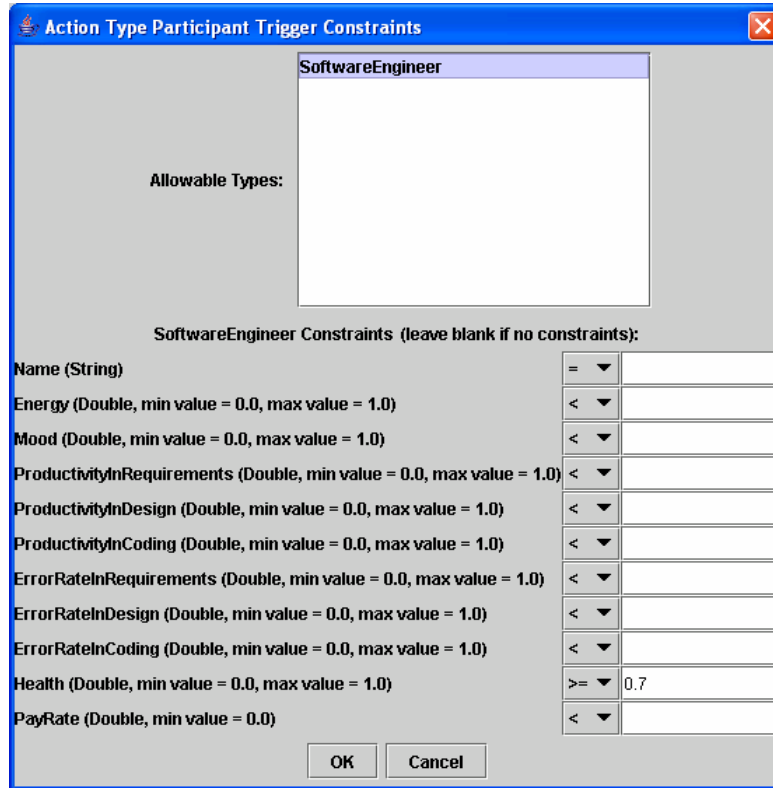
Action Type Participant Trigger Constraints

Allowable Types:

SoftwareEngineer

SoftwareEngineer Constraints (leave blank if no constraints):

Name (String) =

Energy (Double, min value = 0.0, max value = 1.0) <

Mood (Double, min value = 0.0, max value = 1.0) <

ProductivityInRequirements (Double, min value = 0.0, max value = 1.0) <

ProductivityInDesign (Double, min value = 0.0, max value = 1.0) <

ProductivityInCoding (Double, min value = 0.0, max value = 1.0) <

ErrorRateInRequirements (Double, min value = 0.0, max value = 1.0) <

ErrorRateInDesign (Double, min value = 0.0, max value = 1.0) <

ErrorRateInCoding (Double, min value = 0.0, max value = 1.0) <

Health (Double, min value = 0.0, max value = 1.0) >= 0.7

PayRate (Double, min value = 0.0) <

OK Cancel